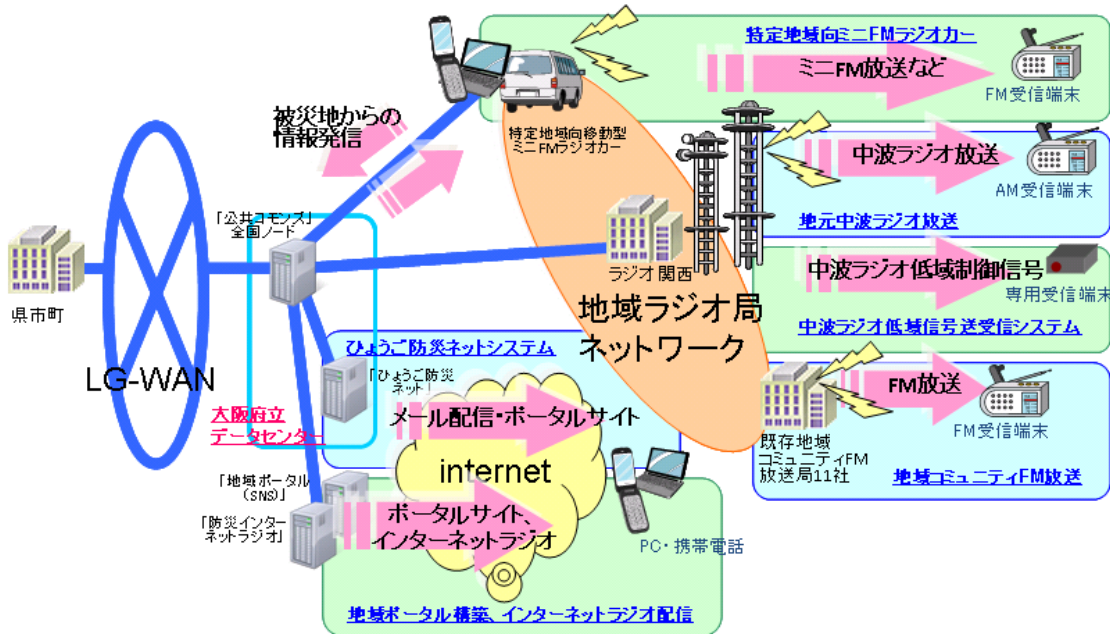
特定地域向ミニFMラジオカー

ミニFM放送など

FM受信端末

被災地からの情報発信

特定地域向移動型ミニFMラジオカー

中波ラジオ放送

AM受信端末

地元中波ラジオ放送

「公共コモンズ」全国ノード

ラジオ関西

中波ラジオ低域制御信号

専用受信端末

県市町

地域ラジオ局ネットワーク

中波ラジオ低域信号送受信システム

LG-WAN

ひょうご防災ネットシステム

「ひょうご防災ネット」

FM放送

FM受信端末

大阪府立データセンター

メール配信・ポータルサイト

既存地域コミュニティFM放送局11社

internet

地域コミュニティFM放送

「地域ポータル（SNS）」

「防災インターネットラジオ」

ポータルサイト、インターネットラジオ

PC・携帯電話

地域ポータル構築、インターネットラジオ配信